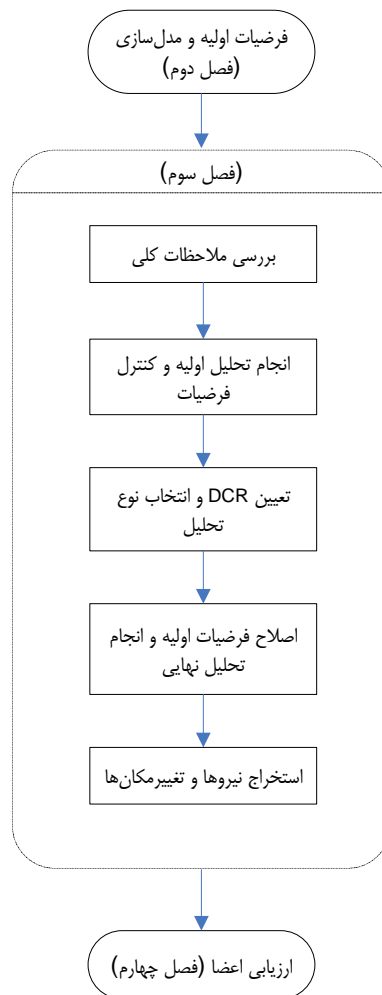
فرضیات اولیه و مدل‌سازی
(فصل دوم)

(فصل سوم)

بررسی ملاحظات کلی

انجام تحلیل اولیه و کنترل فرضیات

تعیین DCR و انتخاب نوع تحلیل

اصلاح فرضیات اولیه و انجام تحلیل نهایی

استخراج نیروها و تغییرمکان‌ها

ارزیابی اعضا (فصل چهارم)